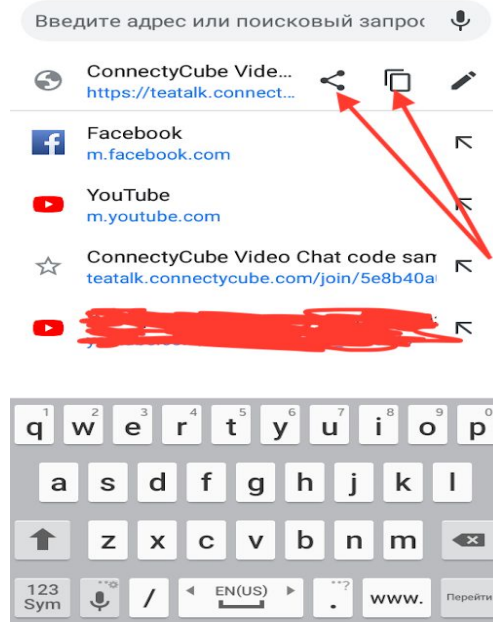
Введите адрес или поисковый запрос

ConnectyCube Video...
https://teatalk.connect...

Facebook
m.facebook.com

YouTube
m.youtube.com

ConnectyCube Video Chat code sam
teatalk.connectycube.com/join/5e8b40a

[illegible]

1 q 2 w 3 e 4 r 5 t 6 y 7 u 8 i 9 o 0 p
a s d f g h j k l
z x c v b n m
123 Sym / EN(US) .,?? . www. Перейти